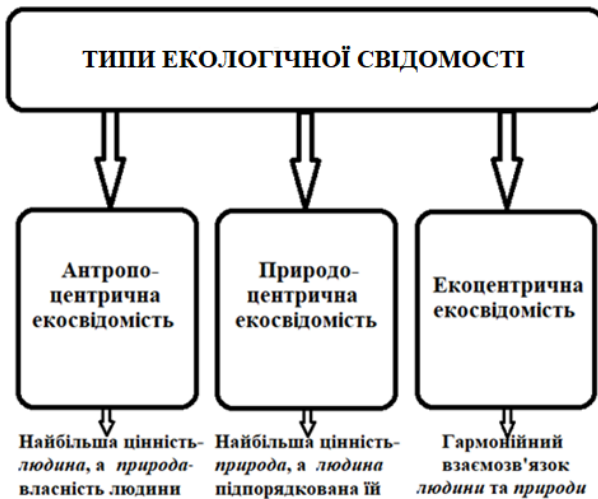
ТИПИ ЕКОЛОГІЧНОЇ СВІДОМОСТІ

Антропоцентрична екосвідомість

Природоцентрична екосвідомість

Екоцентрична екосвідомість

Найбільша цінність- *людина*, а *природа*- власність людини

Найбільша цінність- *природа*, а *людина* підпорядкована їй

Гармонійний взаємозв'язок *людини* та *природи*